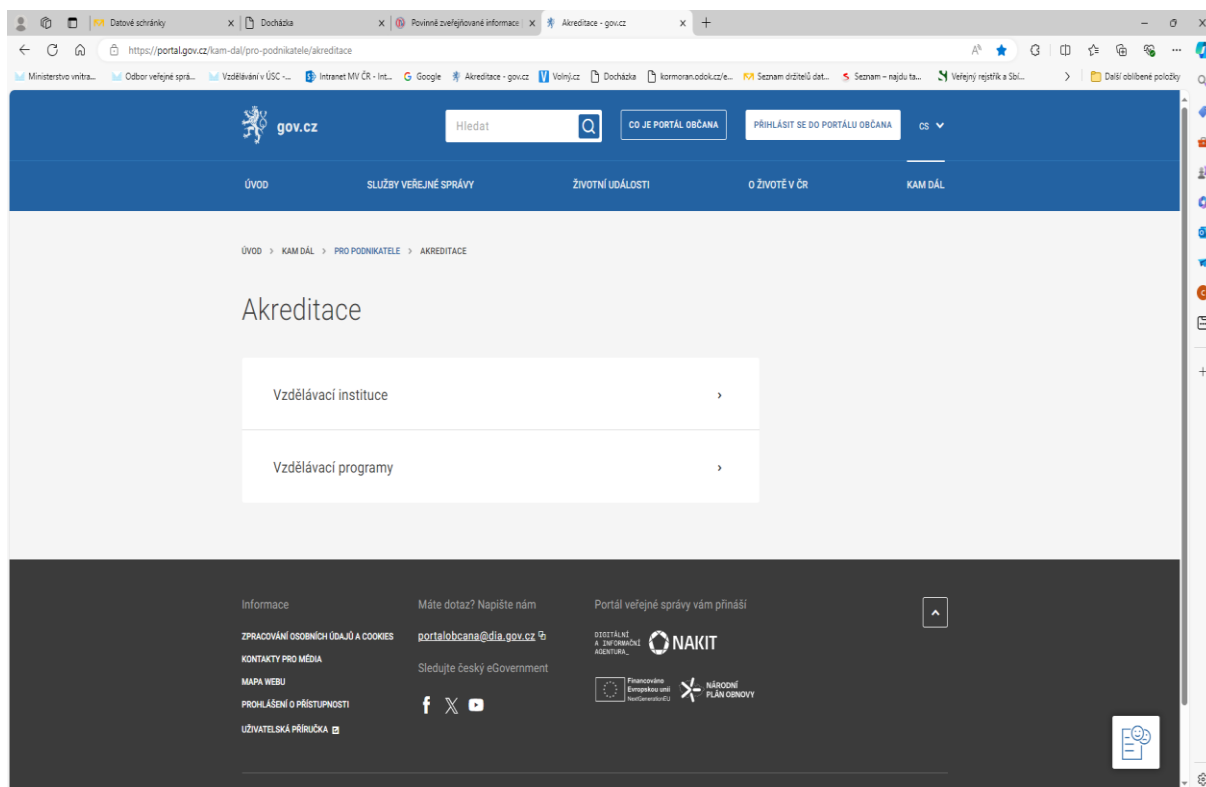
Datové schránky
Docházka
Povinně zveřejňované informace
Akreditace - gov.cz
https://portal.gov.cz/kam-dal/pro-podnikatele/akreditace
Ministerstvo vnitra... Odbor veřejné sprá... Vzdělávání v ÚSC -... Intranet MV ČR - Int... Google Akreditace - gov.cz Volný.cz Docházka kormoran.odok.cz/e... Seznam držitelů dat... Seznam – najdu ta... Veřejný rejstřík a Sbí... Další oblíbené položky

gov.cz
Hledat
CO JE PORTÁL OBČANA
PŘIHLÁSIT SE DO PORTÁLU OBČANA
CS

ÚVOD
SLUŽBY VEŘEJNÉ SPRÁVY
ŽIVOTNÍ UDÁLOSTI
O ŽIVOTĚ V ČR
KAM DÁL

ÚVOD > KAM DÁL > PRO PODNIKATELE > AKREDITACE

Akreditace

Vzdělávací instituce ›

Vzdělávací programy ›

Informace
ZPRACOVÁNÍ OSOBNÍCH ÚDAJŮ A COOKIES
KONTAKTY PRO MÉDIA
MAPA WEBU
PROHLÁŠENÍ O PŘÍSTUPNOSTI
UŽIVATELSKÁ PŘÍRUČKA

Máte dotaz? Napište nám
portalobcana@dia.gov.cz
Sledujte český eGovernment

Portál veřejné správy vám přináší
DIGITÁLNÍ A INFORMAČNÍ AGENTURA_
NAKIT
Financováno Evropskou unií NextGenerationEU
NÁRODNÍ PLÁN OBNOVY